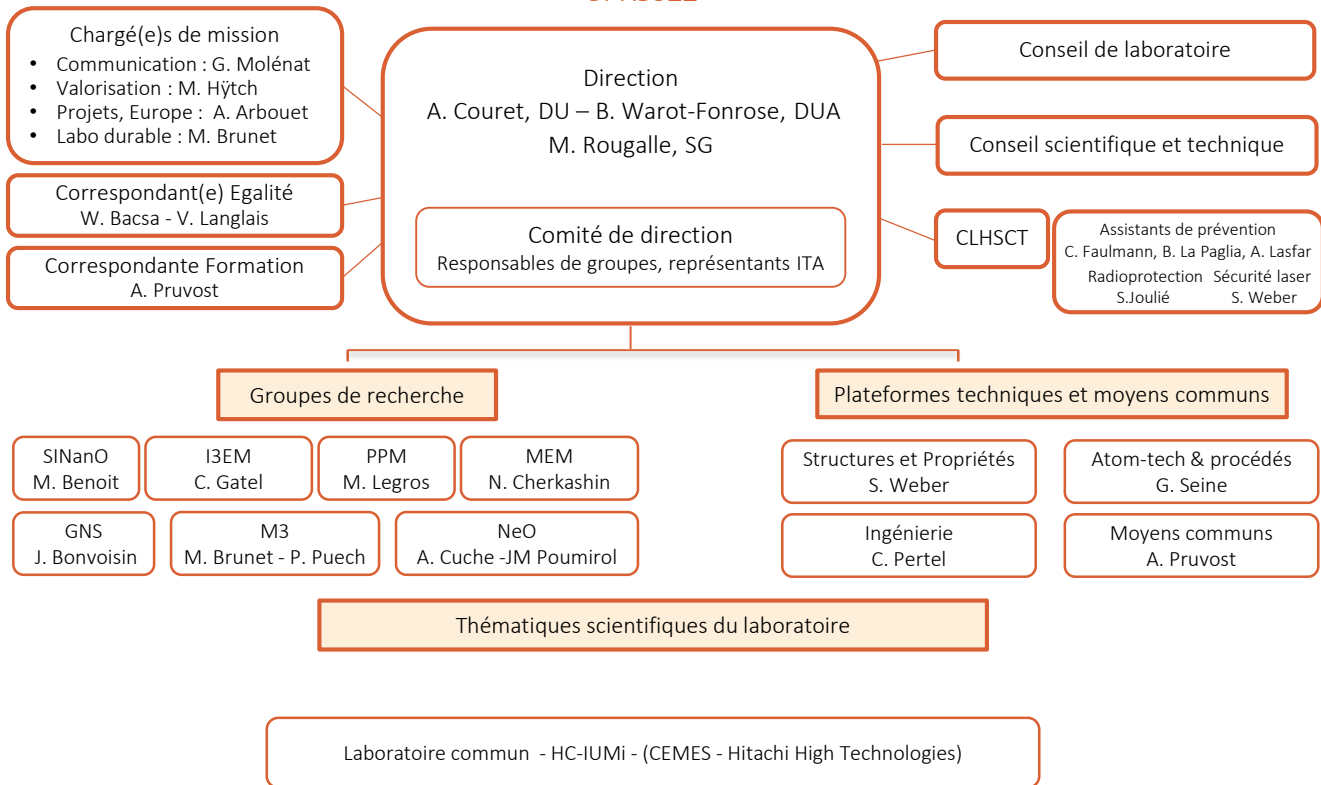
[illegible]

Chargé(e)s de mission
- Communication : G. Molénat
- Valorisation : M. Hÿtch
- Projets, Europe : A. Arbouet
- Labo durable : M. Brunet

Correspondant(e) Egalité
W. Bacsa - V. Langlais

Correspondante Formation
A. Pruvost

Direction
A. Couret, DU – B. Warot-Fonrose, DUA
M. Rougalle, SG

Comité de direction
Responsables de groupes, représentants ITA

Conseil de laboratoire

Conseil scientifique et technique

CLHSCT

Assistants de prévention
C. Faulmann, B. La Paglia, A. Lasfar
Radioprotection
S.Joulié
Sécurité laser
S. Weber

Groupes de recherche

SINanO
M. Benoit

I3EM
C. Gatel

PPM
M. Legros

MEM
N. Cherkashin

GNS
J. Bonvoisin

M3
M. Brunet - P. Puech

NeO
A. Cuche -JM Poumirol

Plateformes techniques et moyens communs

Structures et Propriétés
S. Weber

Atom-tech & procédés
G. Seine

Ingénierie
C. Pertel

Moyens communs
A. Pruvost

Thématiques scientifiques du laboratoire

Laboratoire commun - HC-IUMi - (CEMES - Hitachi High Technologies)